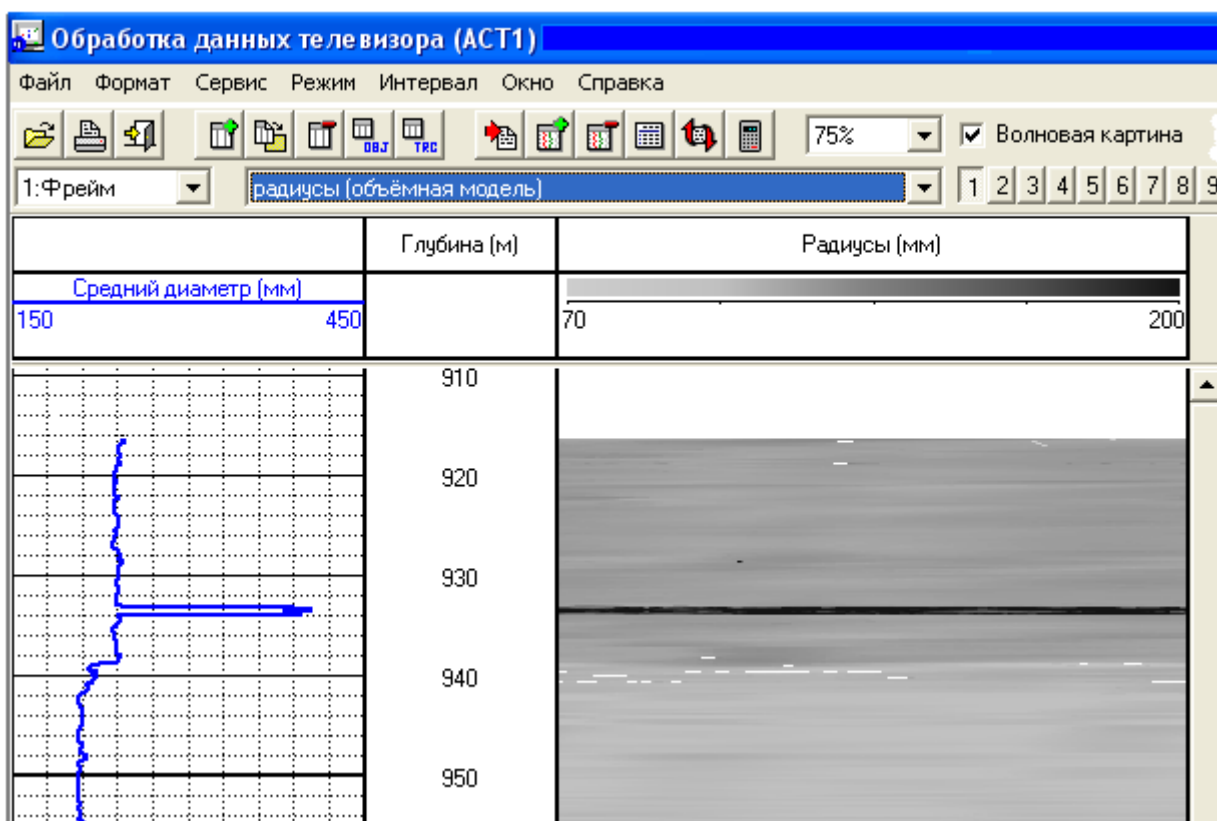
Обработка данных телевизора (АСТ1)

Файл Формат Сервис Режим Интервал Окно Справка

OBJ TRC 75% Волновая картина

1:Фрейм радиусы (объёмная модель) 1 2 3 4 5 6 7 8 9

| | Глубина (м) | Радиусы (мм) |
|---|---|---|
| Средний диаметр (мм) 150 450 | | 70 200 |

910
920
930
940
950